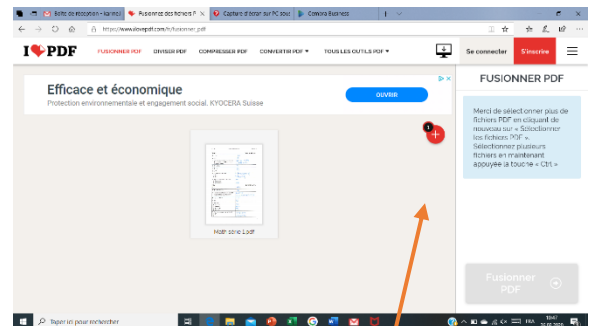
Boîte de réception - Karine
Fusionner des fichiers P
Capture d'écran sur PC sous
Conexa Business

https://www.ilovepdf.com/fr/fusionner_pdf

I ♥ PDF
FUSIONNER PDF
DIVISER PDF
COMPRESSER PDF
CONVERTIR PDF ▾
TOUS LES OUTILS PDF ▾
Se connecter
S'inscrire

Efficace et économique
Protection environnementale et engagement social. KYOCERA Suisse
OUVRIR

1

Modif sone 1.pdf

FUSIONNER PDF

Merci de sélectionner plus de fichiers PDF en cliquant de nouveau sur « Sélectionner les fichiers PDF ». Sélectionnez plusieurs fichiers en maintenant appuyée la touche « Ctrl »

Fusionner PDF

Taper ici pour rechercher
FRA